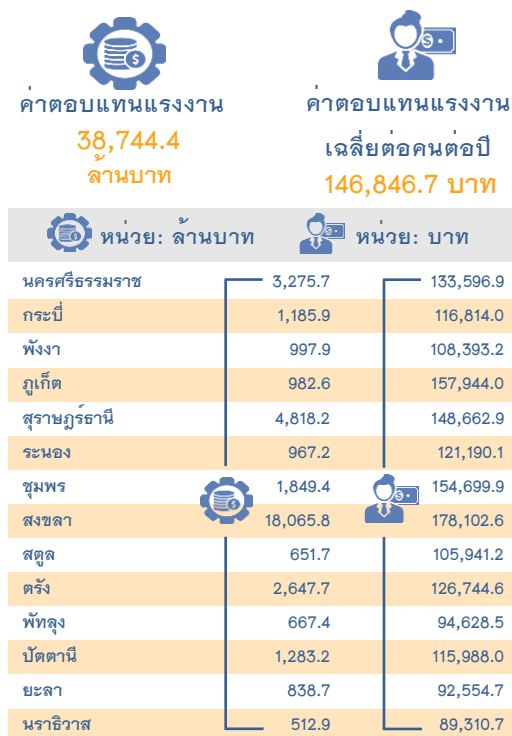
ค่าตอบแทนแรงงาน
38,744.4
ล้านบาท

ค่าตอบแทนแรงงาน
เฉลี่ยต่อคนต่อปี
146,846.7 บาท

หน่วย: ล้านบาท
หน่วย: บาท

| | หน่วย: ล้านบาท | หน่วย: บาท |
|---|---|---|
| นครศรีธรรมราช | 3,275.7 | 133,596.9 |
| กระบี่ | 1,185.9 | 116,814.0 |
| พังงา | 997.9 | 108,393.2 |
| ภูเก็ต | 982.6 | 157,944.0 |
| สุราษฎร์ธานี | 4,818.2 | 148,662.9 |
| ระนอง | 967.2 | 121,190.1 |
| ชุมพร | 1,849.4 | 154,699.9 |
| สงขลา | 18,065.8 | 178,102.6 |
| สตูล | 651.7 | 105,941.2 |
| ตรัง | 2,647.7 | 126,744.6 |
| พัทลุง | 667.4 | 94,628.5 |
| ปัตตานี | 1,283.2 | 115,988.0 |
| ยะลา | 838.7 | 92,554.7 |
| นราธิวาส | 512.9 | 89,310.7 |